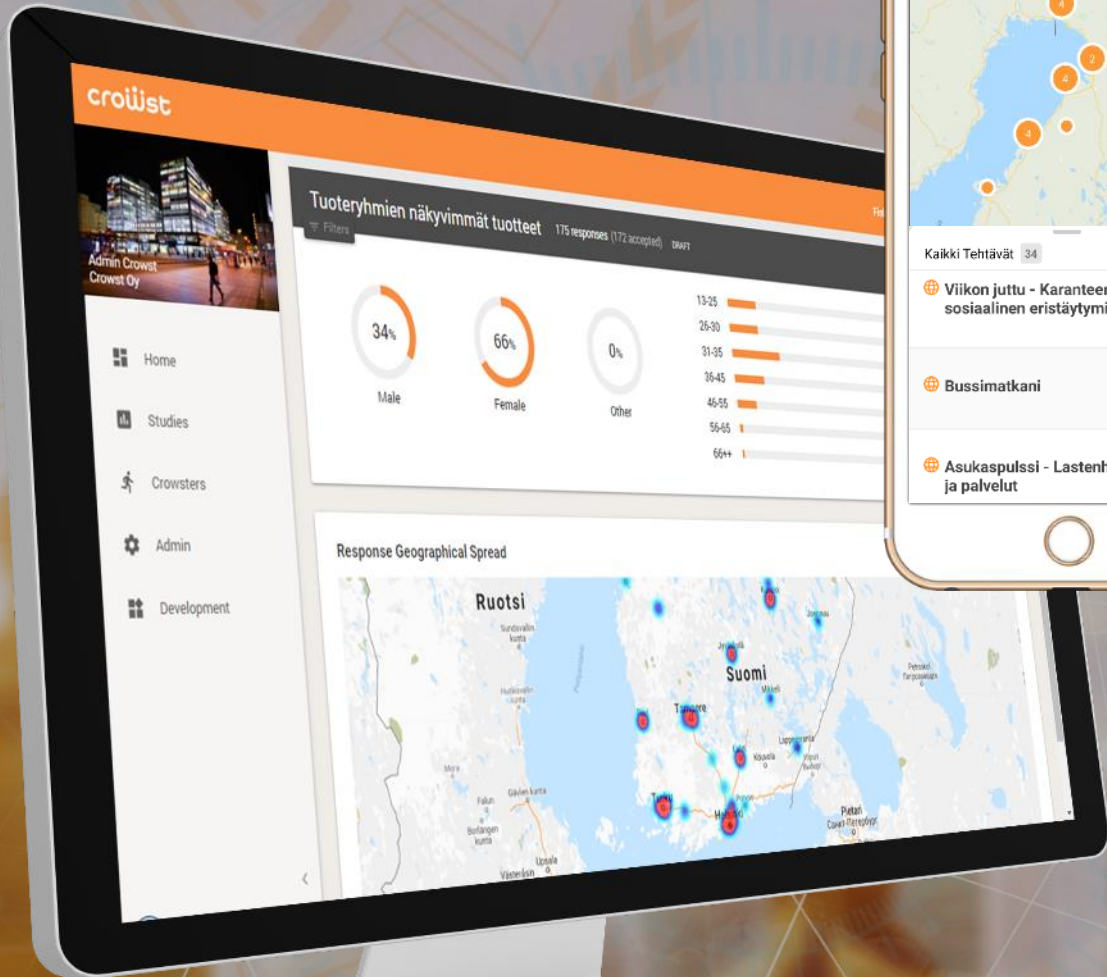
crowst

Admin Crowst
Crowst Oy

Home

Studies

Crowsters

Admin

Development

Tuoteryhmien näkyvimmät tuotteet 175 responses (172 accepted) DRAFT

Filters

34%
Male

66%
Female

0%
Other

13-25
26-30
31-35
36-45
46-55
56-65
66++

Response Geographical Spread

Ruotsi
Suomi
Tampere
Helsinki
Turku
Pietari
Falun
Upsala

Kaikki Tehtävät 34

Viikon juttu - Karanteen
sosiaalinen eristäytymi

Bussimatkani

Asukaspulssi - Lastenh
ja palvelut